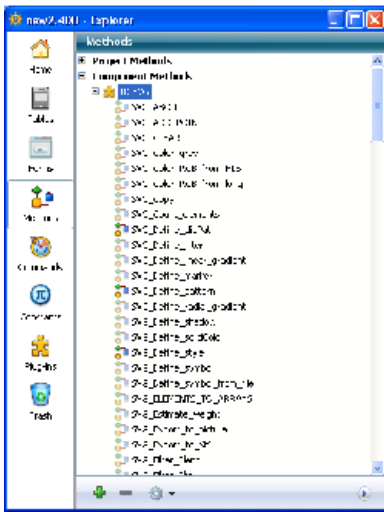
new2.4DB - Explorer

Home
Tables
Forms
Methods
Commands
Constants
Plugins
Trash

Methods
Project Methods
Component Methods
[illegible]
SVG_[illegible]
SVG_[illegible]
SVG_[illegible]
SVG_Color_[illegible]
SVG_Color_RGB_from_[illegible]
SVG_Color_RGB_from_long
SVG_Copy
SVG_Count_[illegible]
SVG_Define_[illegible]
SVG_Define_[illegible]
SVG_Define_linear_gradient
SVG_Define_marker
SVG_Define_pattern
SVG_Define_radial_gradient
SVG_Define_shadow
SVG_Define_solidColor
SVG_Define_style
SVG_Define_symbol
SVG_Define_symbol_from_file
SVG_ELEMENTS_TO_ARRAYS
SVG_Estimate_weight
SVG_Export_to_picture
SVG_Export_to_XML
SVG_Filter_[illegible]
SVG_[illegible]